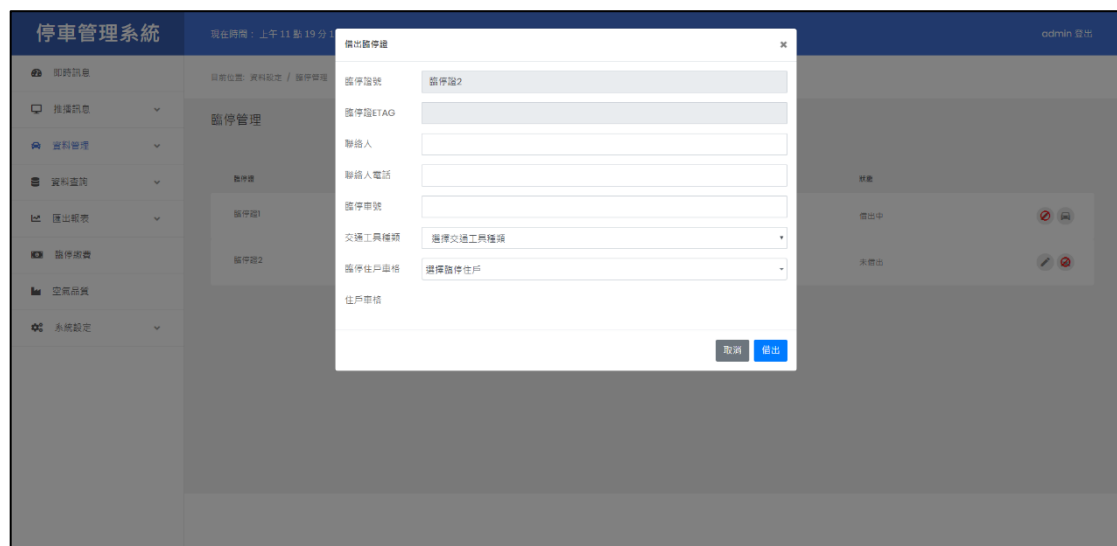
停車管理系統

現在時間：上午 11 點 19 分 1

admin 登出

即時訊息

推播訊息

資料管理

資料查詢

匯出報表

臨停繳費

空氣品質

系統設定

目前位置: 資料設定 / 臨停管理

臨停管理

臨停證

臨停證1

臨停證2

狀態

借出中

未借出

借出臨停證

×

臨停證號

臨停證2

臨停證ETAG

聯絡人

聯絡人電話

臨停車號

交通工具種類

選擇交通工具種類

臨停住戶車格

選擇臨停住戶

住戶車格

取消

借出